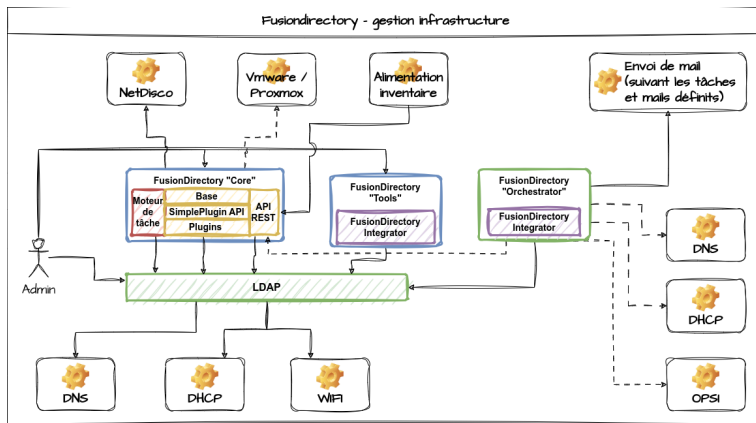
Fusiondirectory - gestion infrastructure

NetDisco

Vmware / Proxmox

Alimentation inventaire

Envoi de mail (suivant les tâches et mails définits)

FusionDirectory "Core"

Moteur de tâche

Base

SimplePlugin API

Plugins

API REST

FusionDirectory "Tools"

FusionDirectory Integrator

FusionDirectory "Orchestrator"

FusionDirectory Integrator

DNS

DHCP

OPSI

Admin

LDAP

DNS

DHCP

WIFI